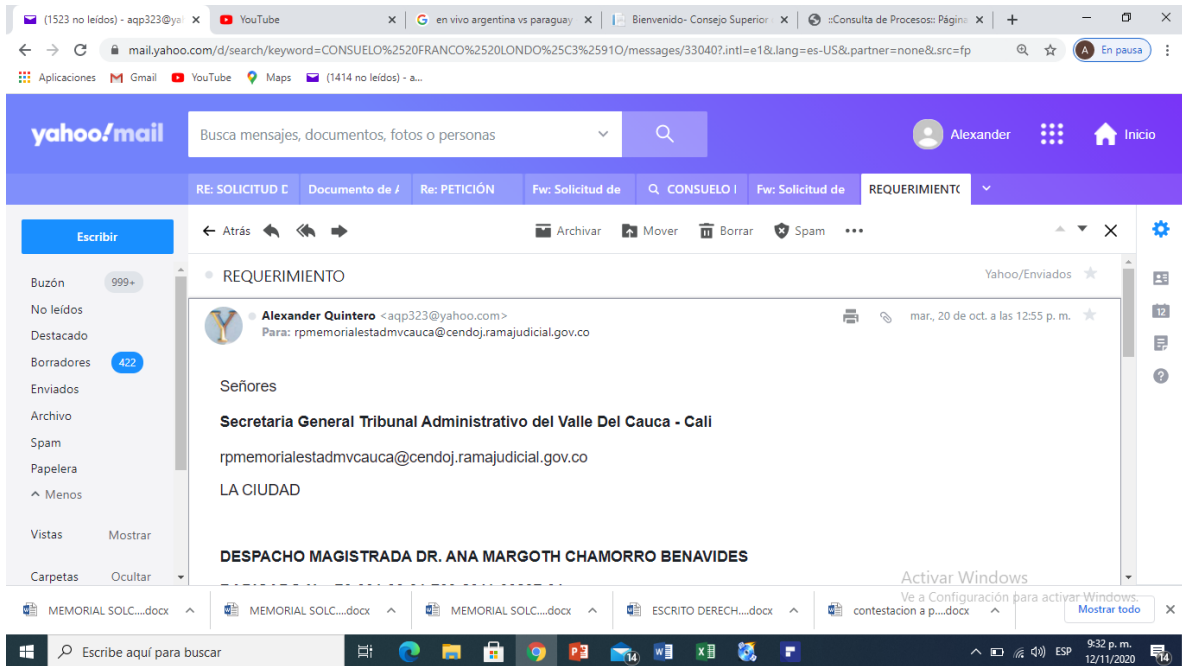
(1523 no leídos) - aqp323@ya × YouTube × G en vivo argentina vs paraguay × Bienvenido- Consejo Superior × ::Consulta de Procesos:: Página × +

mail.yahoo.com/d/search/keyword=CONSUELO%2520FRANCO%2520LONDO%25C3%2591O/messages/33040?.intl=e1&.lang=es-US&.partner=none&.src=fp

En pausa

Aplicaciones Gmail YouTube Maps (1414 no leídos) - a...

yahoo!mail

Busca mensajes, documentos, fotos o personas

Alexander Inicio

RE: SOLICITUD D Documento de A Re: PETICIÓN Fw: Solicitud de CONSUELO I Fw: Solicitud de REQUERIMIENTO

Escribir

Buzón 999+
No leídos
Destacado
Borradores 422
Enviados
Archivo
Spam
Papelera
^ Menos

Vistas Mostrar

Carpetas Ocultar

← Atrás Archivar Mover Borrar Spam •••

REQUERIMIENTO Yahoo/Enviados

Alexander Quintero <aqp323@yahoo.com>
Para: rpmemorialestadmvcauca@cendoj.ramajudicial.gov.co

mar., 20 de oct. a las 12:55 p. m.

Señores

Secretaria General Tribunal Administrativo del Valle Del Cauca - Cali

rpmemorialestadmvcauca@cendoj.ramajudicial.gov.co

LA CIUDAD

DESPACHO MAGISTRADA DR. ANA MARGOTH CHAMORRO BENAVIDES

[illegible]

Activar Windows
Ve a Configuración para activar Windows.

MEMORIAL SOLC....docx ^ MEMORIAL SOLC....docx ^ MEMORIAL SOLC....docx ^ ESCRITO DERECH....docx ^ contestacion a p....docx ^ Mostrar todo ×

Escribe aquí para buscar

ESP 9:32 p. m. 12/11/2020 14